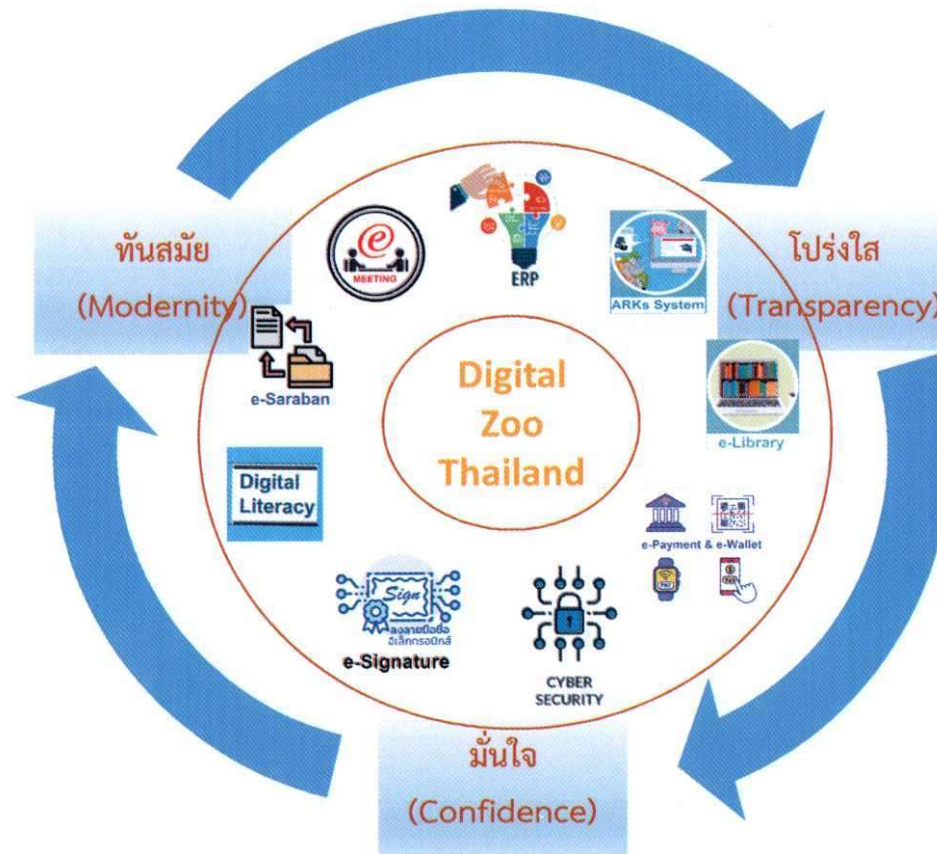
ทันสมัย
(Modernity)

โปร่งใส
(Transparency)

มั่นใจ
(Confidence)

Digital
Zoo
Thailand

e
MEETING

ERP

ARKs System

e-Saraban

e-Library

Digital Literacy

e-Payment & e-Wallet

Sign
ลงลายมือชื่ออิเล็กทรอนิกส์
e-Signature

CYBER
SECURITY